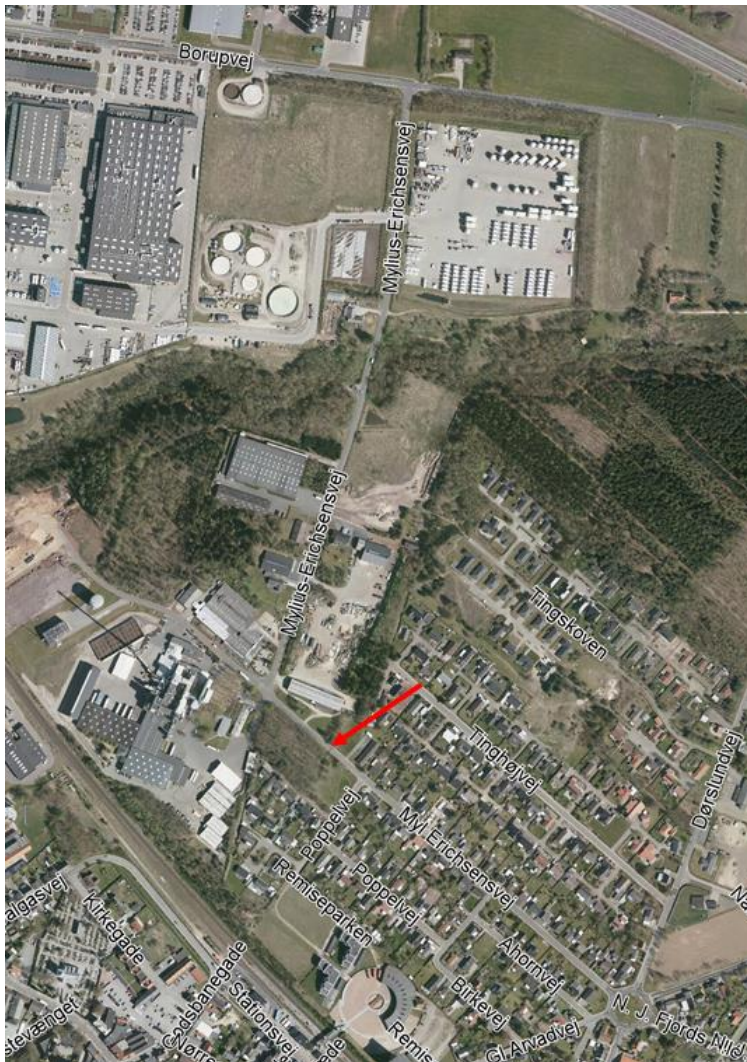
Borupvej

Mylius-Erichsensvej

Mylius-Erichsensvej

Tingskoven

Tinghøjvej

Dørslundvej

Poppelvej

Myl Erichsensvej

Poppelvej

Remiseparken

Ahornvej

Birkevej

Gl.Arvadvej

N. J. Fjords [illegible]

algasvej

Kirkegade

Godsbanegade

Stationsvej

Nørre

Remis

ade

stevænget